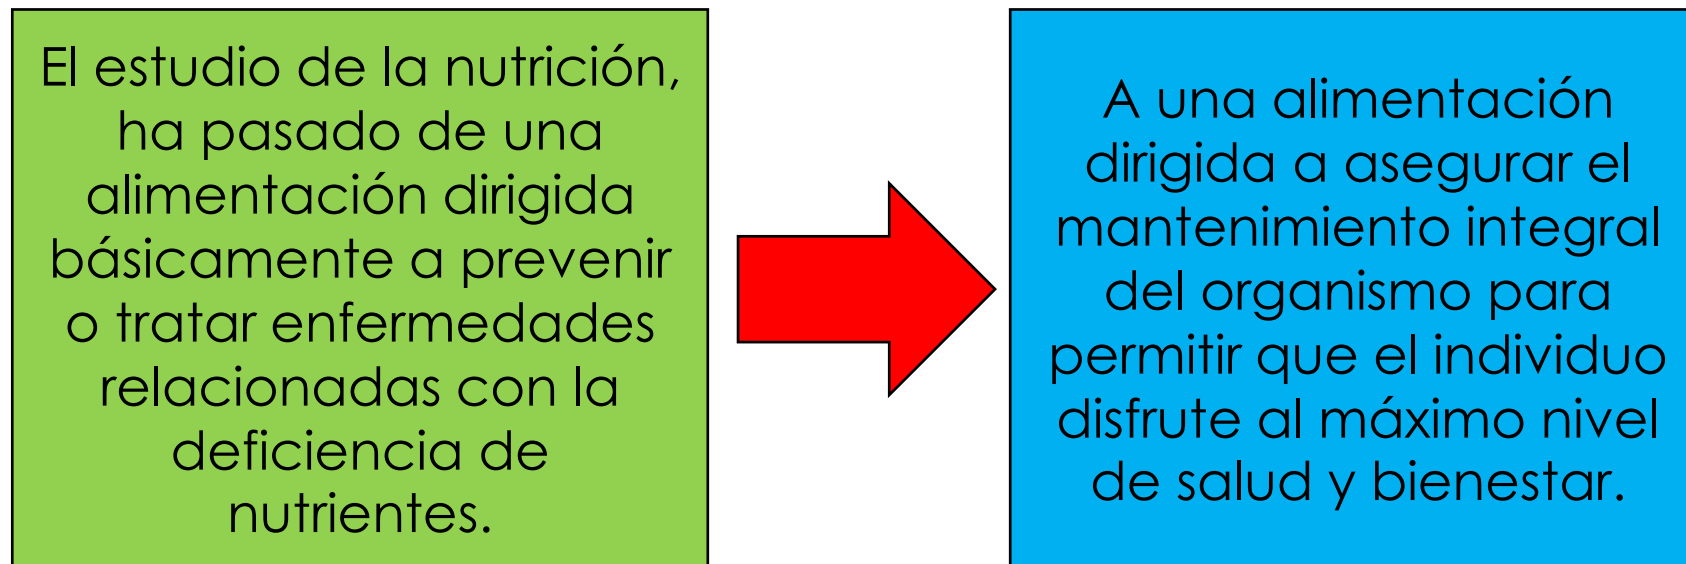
El estudio de la nutrición, ha pasado de una alimentación dirigida básicamente a prevenir o tratar enfermedades relacionadas con la deficiencia de nutrientes.

A una alimentación dirigida a asegurar el mantenimiento integral del organismo para permitir que el individuo disfrute al máximo nivel de salud y bienestar.